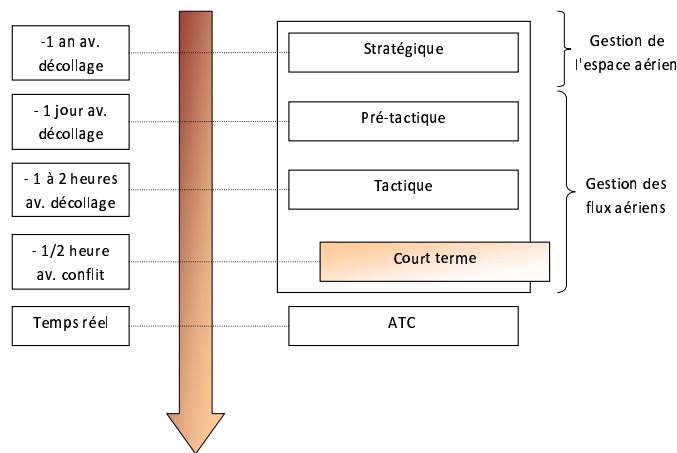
-1 an av. décollage

- 1 jour av. décollage

- 1 à 2 heures av. décollage

- 1/2 heure av. conflit

Temps réel

Stratégique

Pré-tactique

Tactique

Court terme

ATC

Gestion de l'espace aérien

Gestion des flux aériens